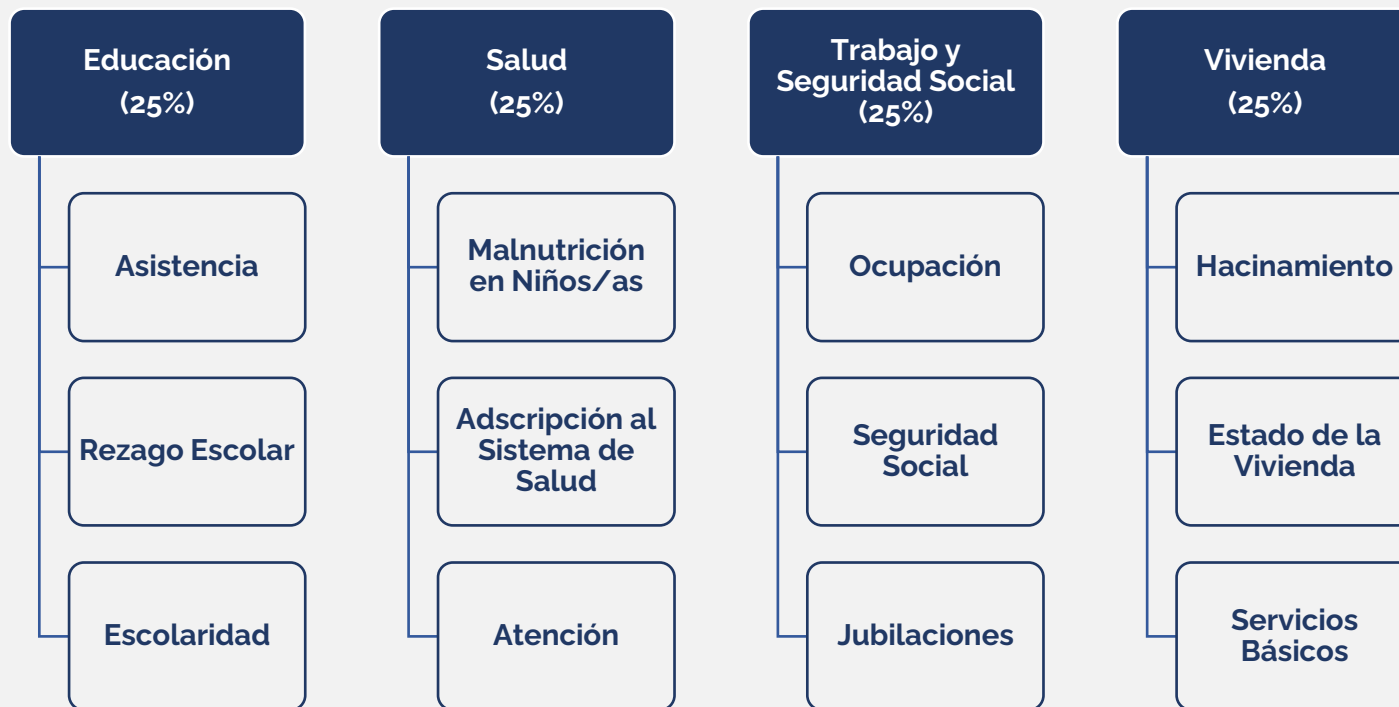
Educación
(25%)

Asistencia

Rezago Escolar

Escolaridad

Salud
(25%)

Malnutrición en Niños/as

Adscripción al Sistema de Salud

Atención

Trabajo y Seguridad Social
(25%)

Ocupación

Seguridad Social

Jubilaciones

Vivienda
(25%)

Hacinamiento

Estado de la Vivienda

Servicios Básicos